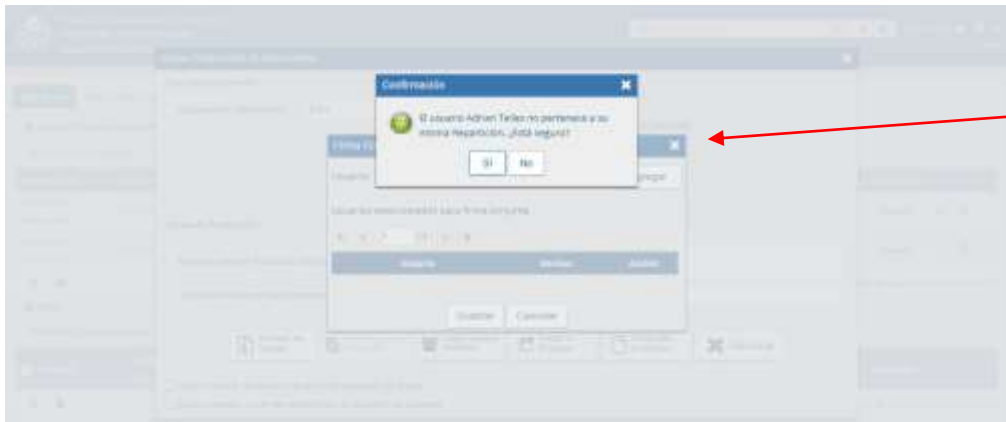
Confirmación

El usuario Adrian Tellez no pertenece a su misma Repartición. ¿Está seguro?

Si No

Firma Co

Usuario

Agregar

Usuarios seleccionados para firma conjunta

Usuario Nombre Acción

Guardar Cancelar